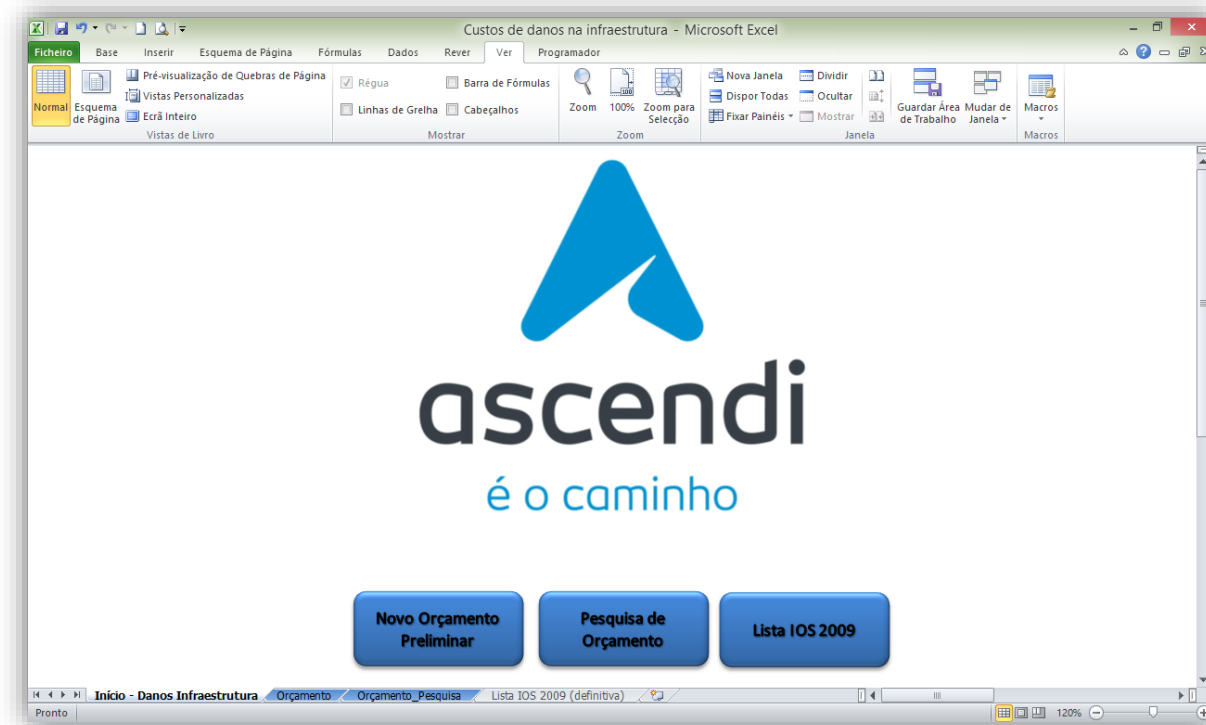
Custos de danos na infraestrutura - Microsoft Excel

Ficheiro Base Inserir Esquema de Página Fórmulas Dados Rever Ver Programador

Normal Esquema de Página Pré-visualização de Quebras de Página Vistas Personalizadas Ecrã Inteiro
Vistas de Livro

Régua Barra de Fórmulas Linhas de Grelha Cabeçalhos
Mostrar

Zoom 100% Zoom para Selecção
Zoom

Nova Janela Dispor Todas Fixar Painéis Dividir Ocultar Mostrar Guardar Área de Trabalho Mudar de Janela
Janela

Macros
Macros

ascendi
é o caminho

Novo Orçamento Preliminar

Pesquisa de Orçamento

Lista IOS 2009

Início - Danos Infraestrutura Orçamento Orçamento_Pesquisa Lista IOS 2009 (definitiva)

Pronto 120%